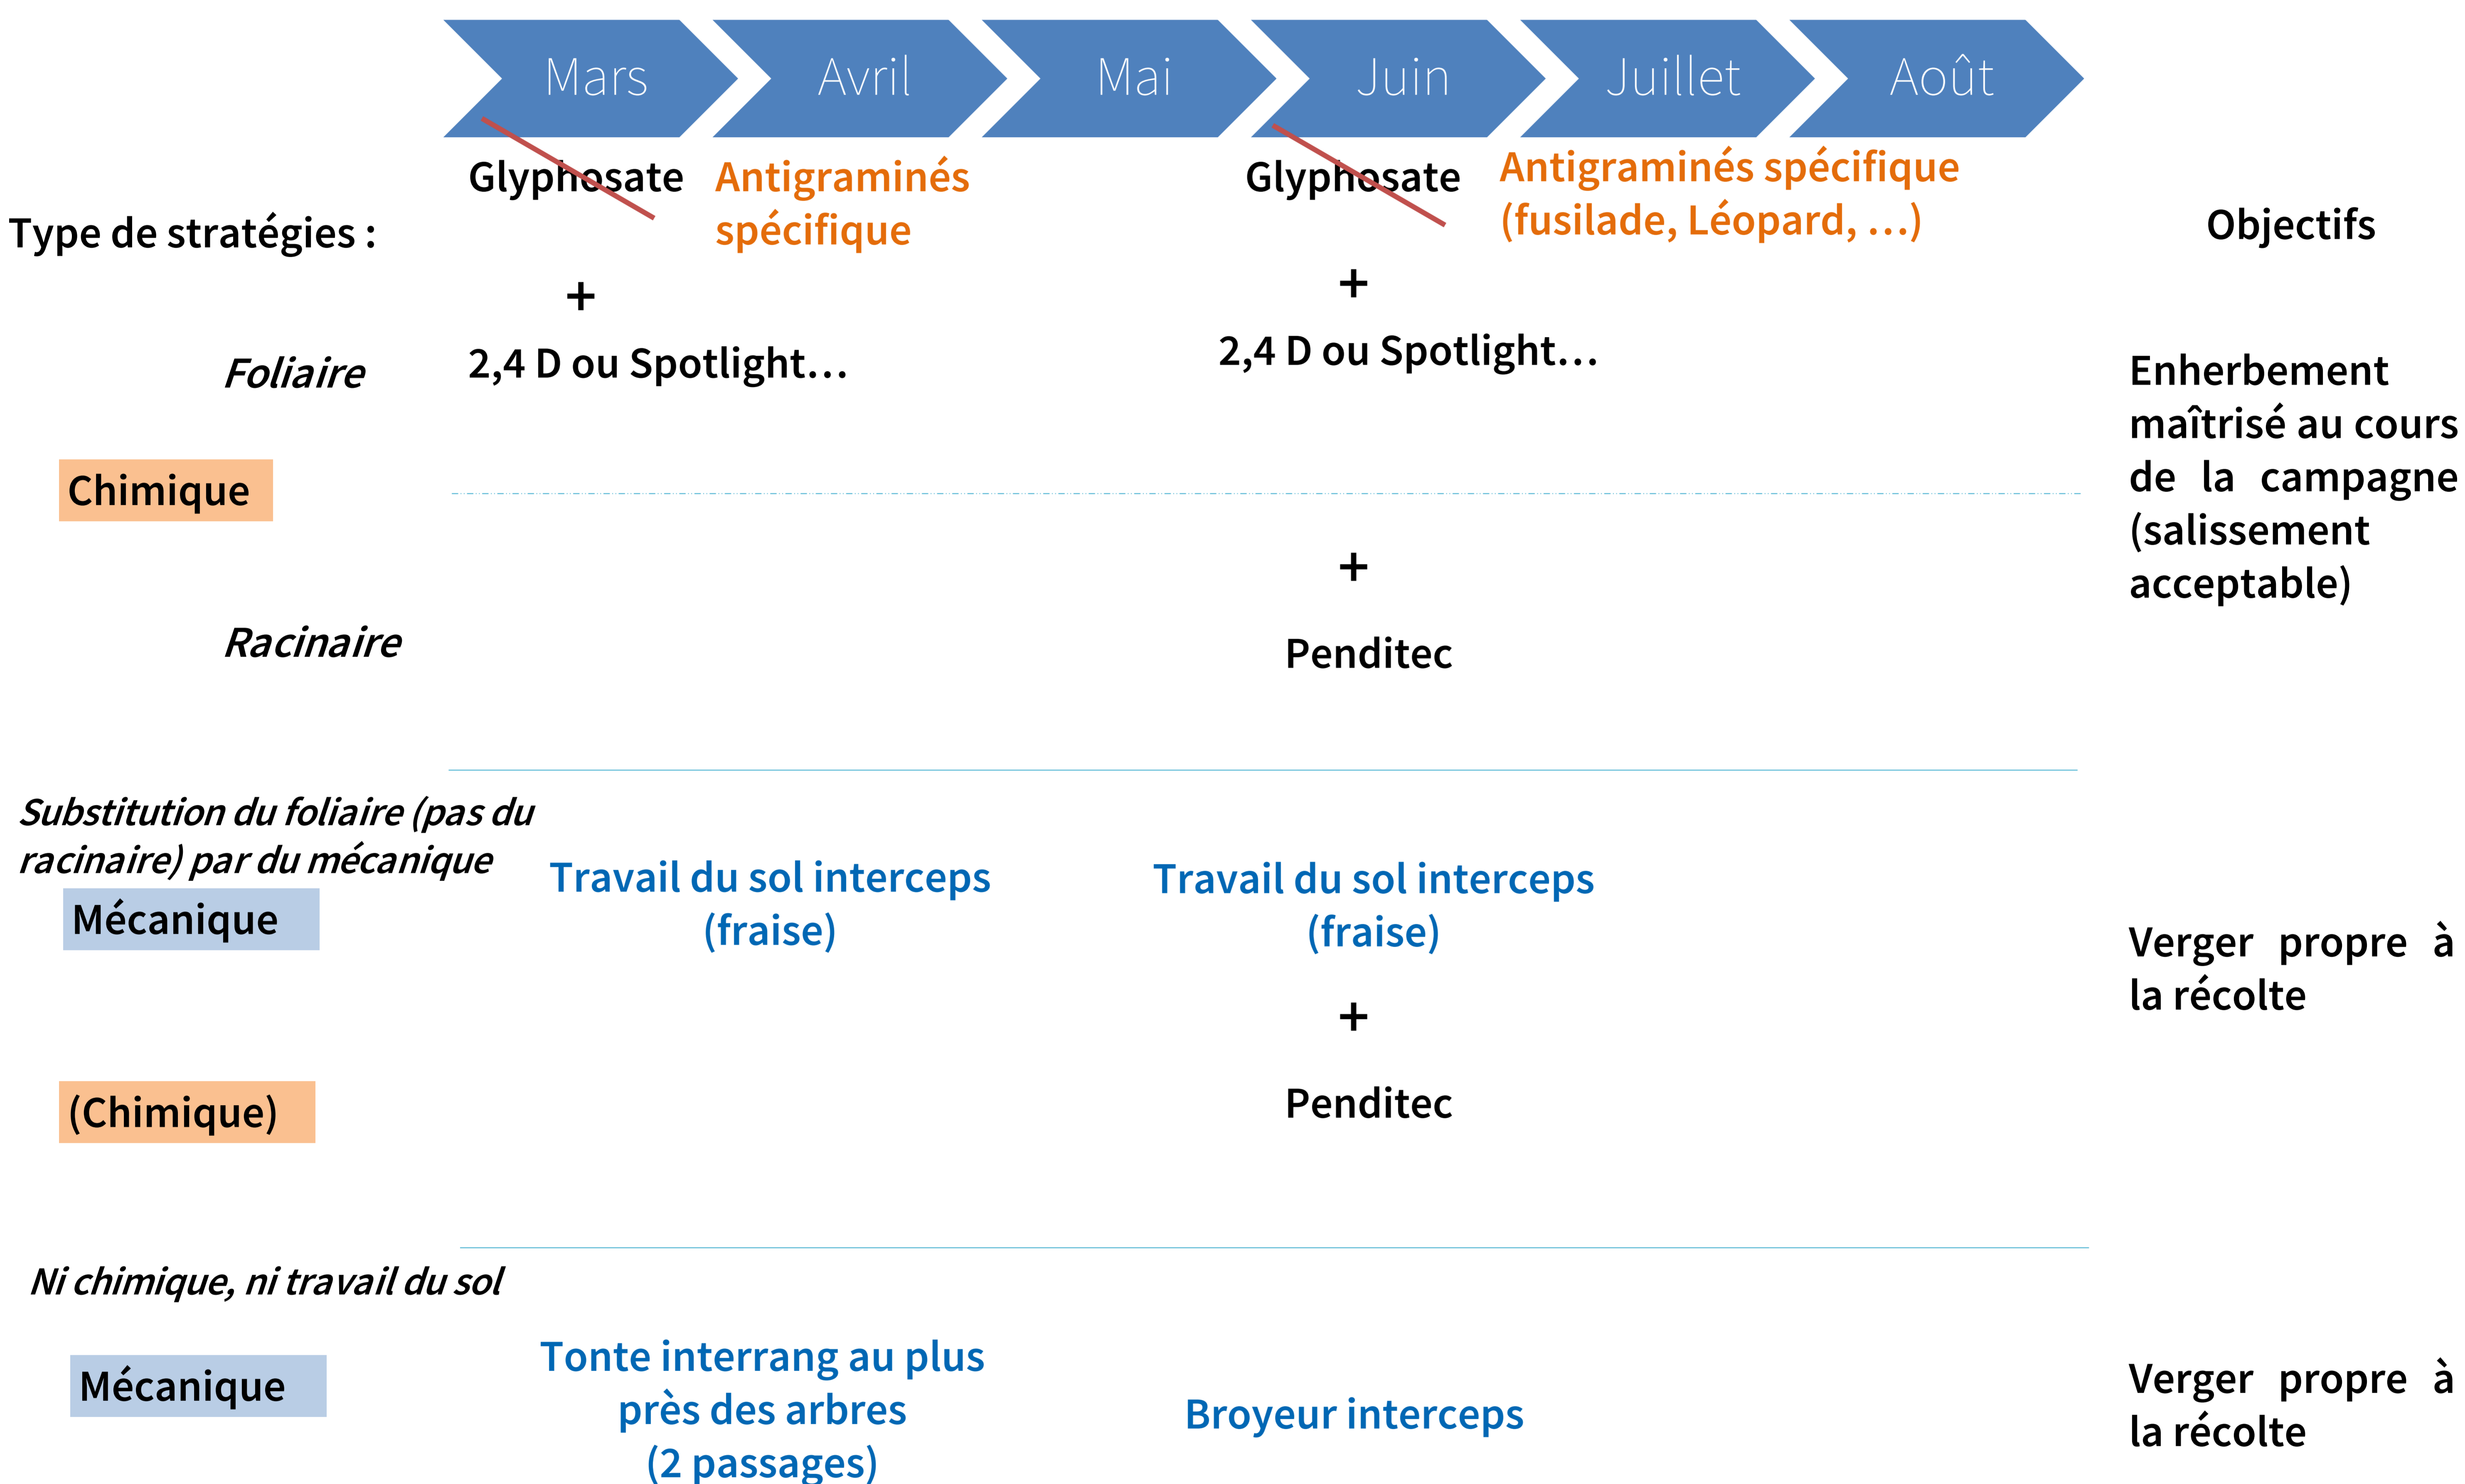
Mars Avril Mai Juin Juillet Août

Type de stratégies :

Glyphosate
+
2,4 D ou Spotlight…

Antigraminés spécifique

Glyphosate
+
2,4 D ou Spotlight…

Antigraminés spécifique (fusilade, Léopard, …)

Objectifs

Foliaire

Chimique

Racinaire

+

Penditec

Enherbement maîtrisé au cours de la campagne (salissement acceptable)

Substitution du foliaire (pas du racinaire) par du mécanique

Mécanique

Travail du sol interceps (fraise)

Travail du sol interceps (fraise)

+

Penditec

(Chimique)

Verger propre à la récolte

Ni chimique, ni travail du sol

Mécanique

Tonte interrang au plus près des arbres (2 passages)

Broyeur interceps

Verger propre à la récolte